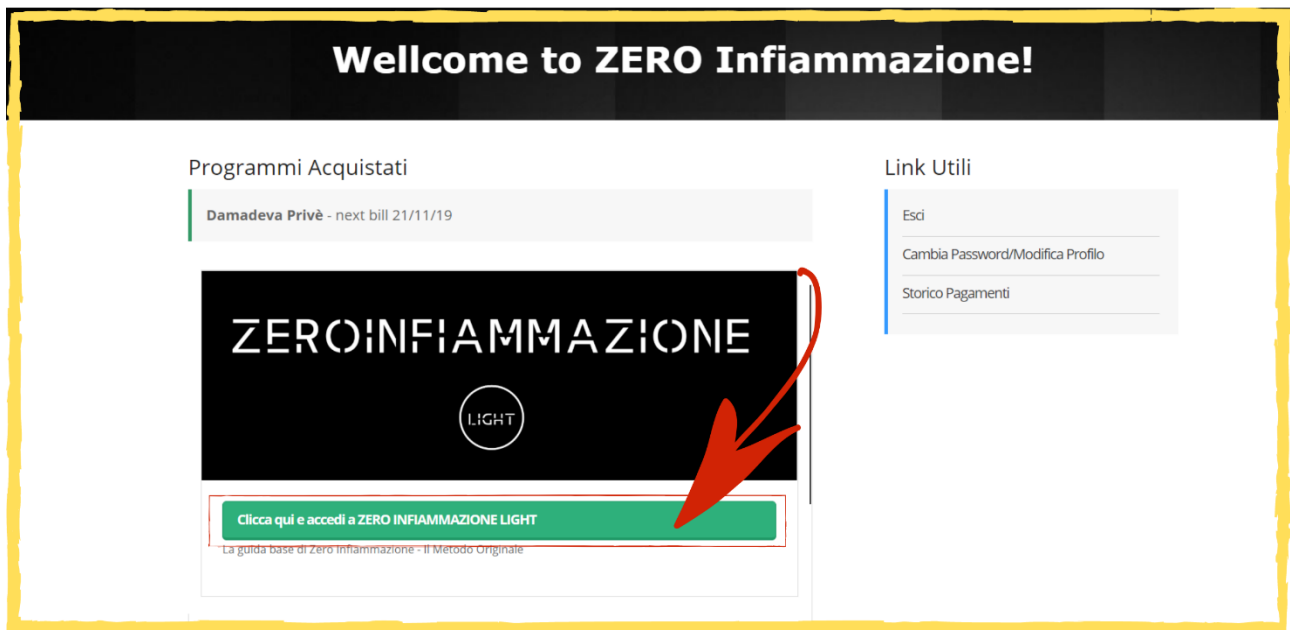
Wellcome to ZERO Infiammazione!

Programmi Acquistati

**Damadeva Privè** - next bill 21/11/19

ZEROINFIAMMAZIONE

LIGHT

Clicca qui e accedi a ZERO INFIAMMAZIONE LIGHT

La guida base di Zero Infiammazione - Il Metodo Originale

Link Utili

Esci

Cambia Password/Modifica Profilo

Storico Pagamenti